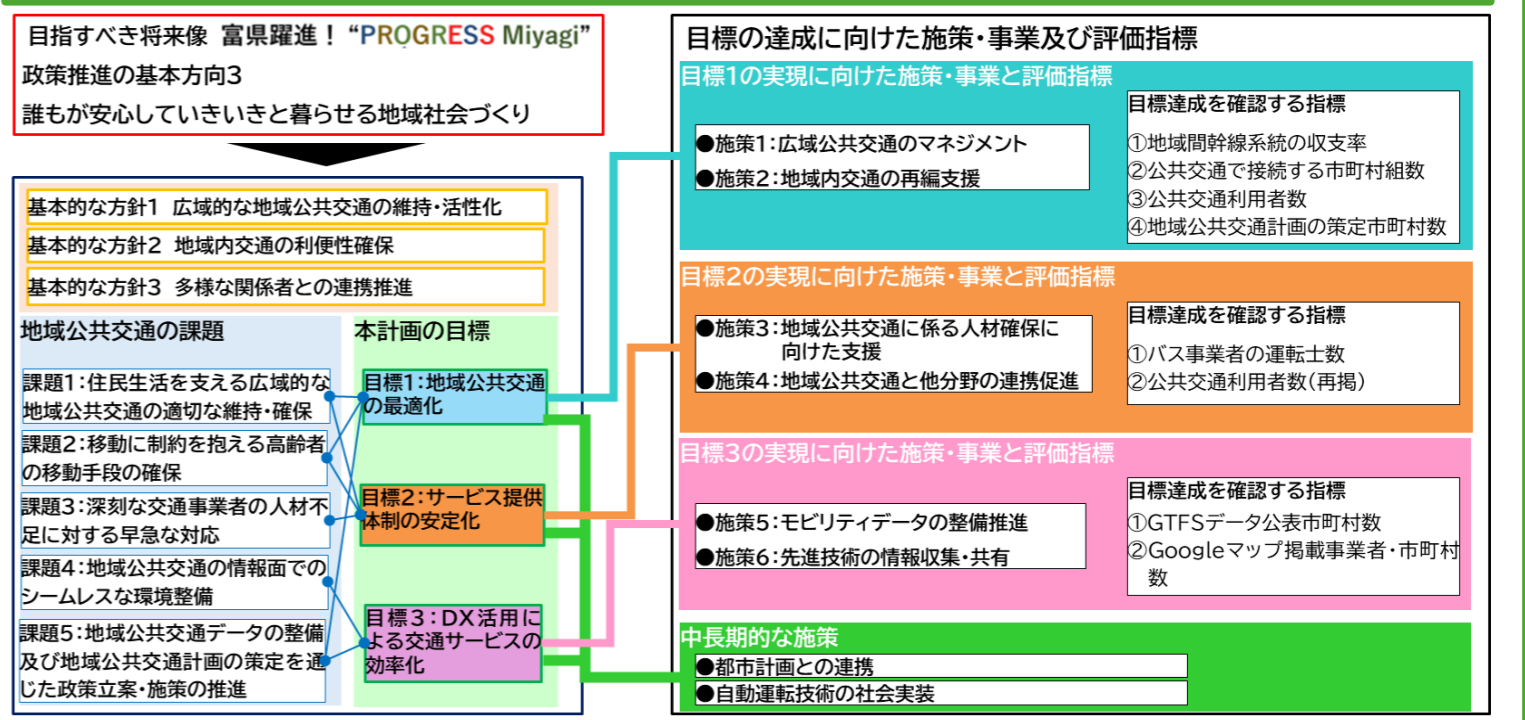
目指すべき将来像 富県躍進！“PROGRESS Miyagi”
政策推進の基本方向3
誰もが安心していきいきと暮らせる地域社会づくり

基本的な方針1 広域的な地域公共交通の維持・活性化
基本的な方針2 地域内交通の利便性確保
基本的な方針3 多様な関係者との連携推進

地域公共交通の課題
課題1：住民生活を支える広域的な地域公共交通の適切な維持・確保
課題2：移動に制約を抱える高齢者の移動手段の確保
課題3：深刻な交通事業者の人材不足に対する早急な対応
課題4：地域公共交通の情報面でのシームレスな環境整備
課題5：地域公共交通データの整備及び地域公共交通計画の策定を通じた政策立案・施策の推進

本計画の目標
目標1：地域公共交通の最適化
目標2：サービス提供体制の安定化
目標3：DX活用による交通サービスの効率化

目標の達成に向けた施策・事業及び評価指標

目標1の実現に向けた施策・事業と評価指標
●施策1：広域公共交通のマネジメント
●施策2：地域内交通の再編支援
目標達成を確認する指標
①地域間幹線系統の収支率
②公共交通で接続する市町村組数
③公共交通利用者数
④地域公共交通計画の策定市町村数

目標2の実現に向けた施策・事業と評価指標
●施策3：地域公共交通に係る人材確保に向けた支援
●施策4：地域公共交通と他分野の連携促進
目標達成を確認する指標
①バス事業者の運転士数
②公共交通利用者数（再掲）

目標3の実現に向けた施策・事業と評価指標
●施策5：モビリティデータの整備推進
●施策6：先進技術の情報収集・共有
目標達成を確認する指標
①GTFSデータ公表市町村数
②Googleマップ掲載事業者・市町村数

中長期的な施策
●都市計画との連携
●自動運転技術の社会実装